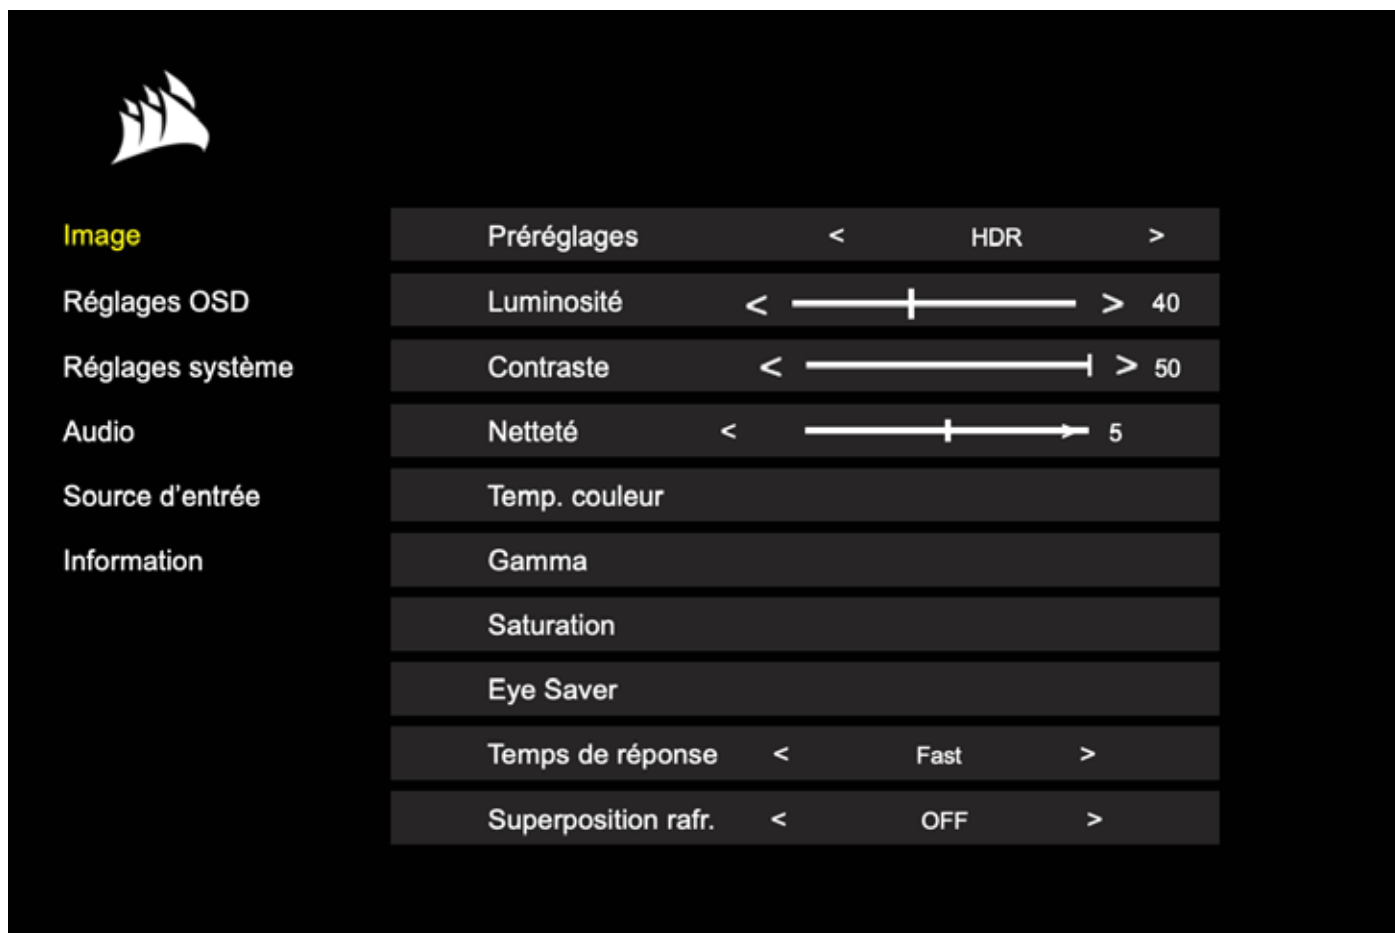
Image
Réglages OSD
Réglages système
Audio
Source d’entrée
Information

Préréglages < HDR >
Luminosité < > 40
Contraste < > 50
Netteté < 5
Temp. couleur
Gamma
Saturation
Eye Saver
Temps de réponse < Fast >
Superposition rafr. < OFF >